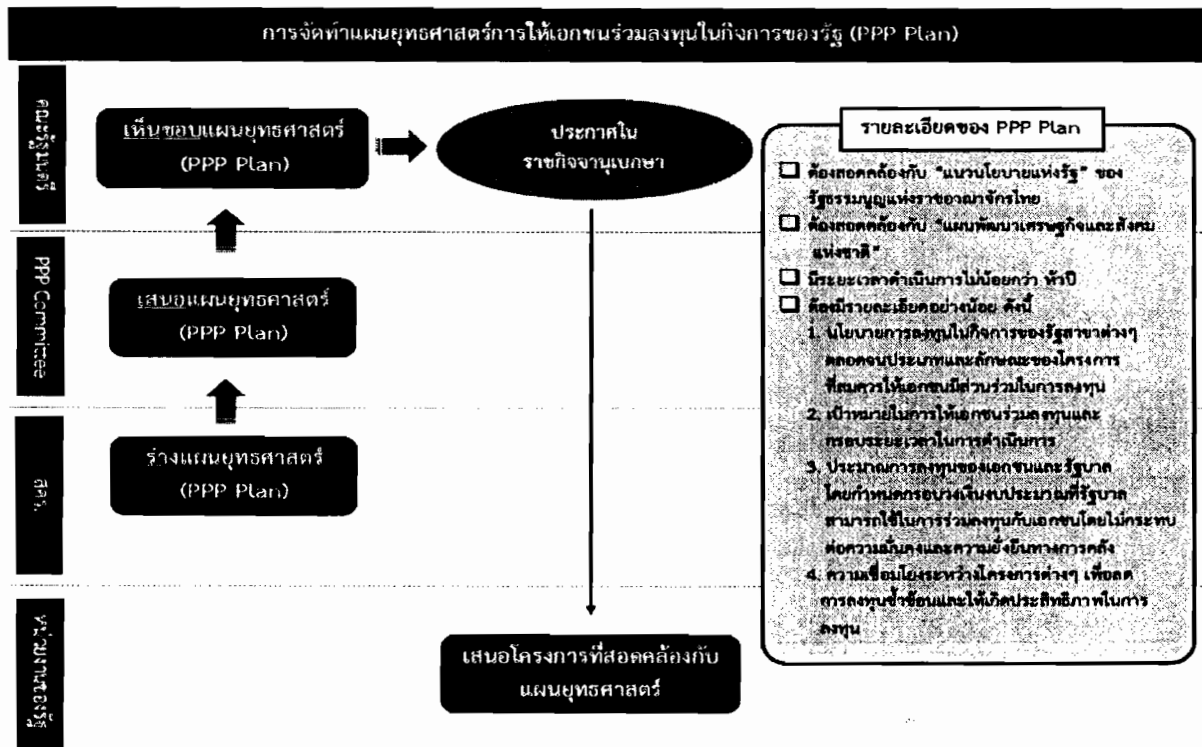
การจัดทำแผนยุทธศาสตร์การให้เอกชนร่วมลงทุนในกิจการของรัฐ (PPP Plan)

คณะรัฐมนตรี

PPP Committee

สคร.

หน่วยงานของรัฐ

เห็นชอบแผนยุทธศาสตร์ (PPP Plan)

ประกาศใน ราชกิจจานุเบกษา

เสนอแผนยุทธศาสตร์ (PPP Plan)

ร่างแผนยุทธศาสตร์ (PPP Plan)

เสนอโครงการที่สอดคล้องกับแผนยุทธศาสตร์

รายละเอียดของ PPP Plan

☐ ต้องสอดคล้องกับ "แนวนโยบายแห่งรัฐ" ของรัฐธรรมนูญแห่งราชอาณาจักรไทย

☐ ต้องสอดคล้องกับ "แผนพัฒนาเศรษฐกิจและสังคมแห่งชาติ"

☐ มีระยะเวลาดำเนินการไม่น้อยกว่า ห้าปี

☐ ต้องมีรายละเอียดอย่างน้อย ดังนี้

1. นโยบายการลงทุนในกิจการของรัฐสาขาต่างๆ ตลอดจนประเภทและลักษณะของโครงการที่สมควรให้เอกชนมีส่วนร่วมในการลงทุน

2. เป้าหมายในการให้เอกชนร่วมลงทุนและกรอบระยะเวลาในการดำเนินการ

3. ประมาณการลงทุนของเอกชนและรัฐบาล โดยกำหนดกรอบวงเงินงบประมาณที่รัฐบาลสามารถใช้ในการร่วมลงทุนกับเอกชนโดยไม่กระทบต่อความมั่นคงและความยั่งยืนทางการคลัง

4. ความเชื่อมโยงระหว่างโครงการต่างๆ เพื่อลดการลงทุนซ้ำซ้อนและให้เกิดประสิทธิภาพในการลงทุน